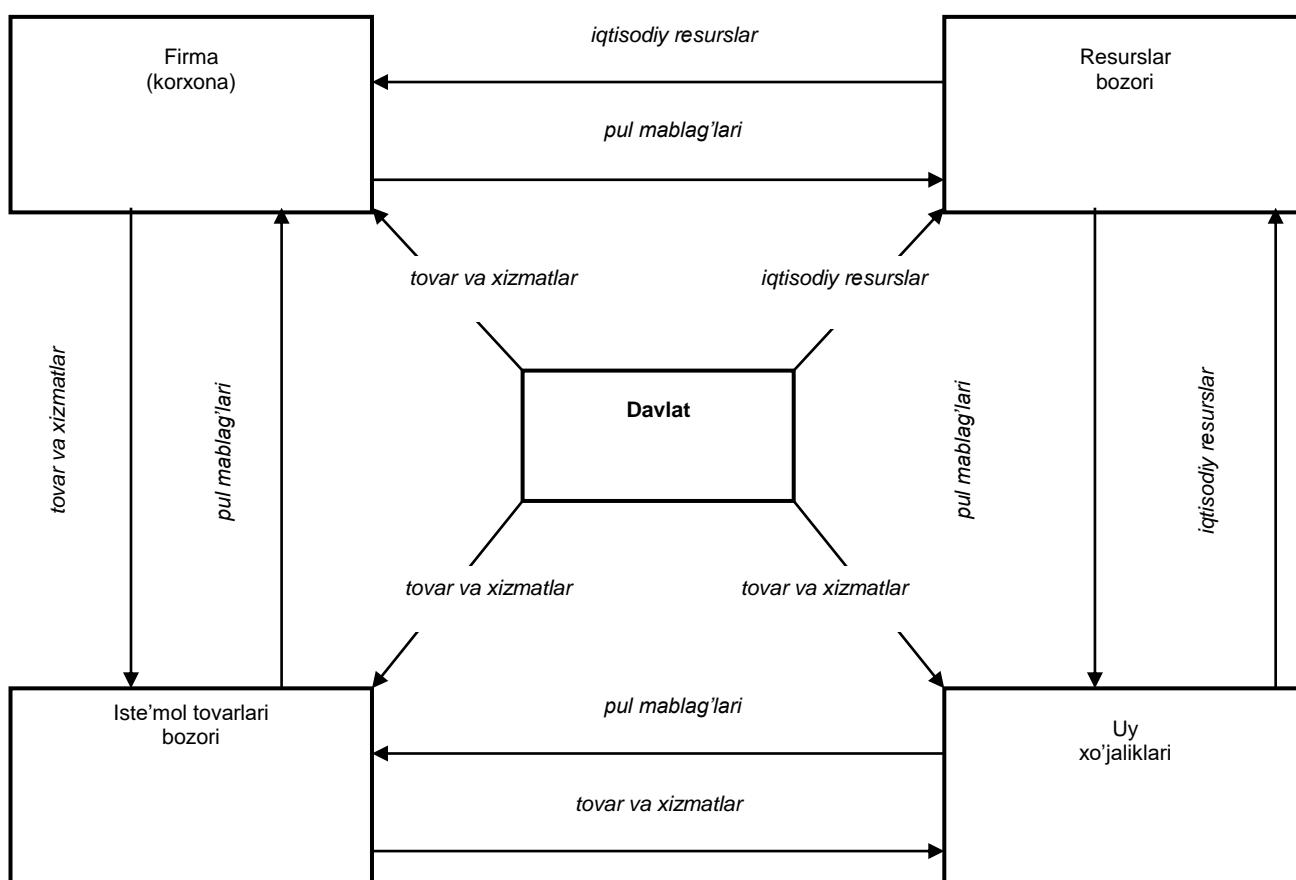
Firma
(korxona)

iqtisodiy resurslar

Resurslar
bozori

pul mablag'lari

tovar va xizmatlar

iqtisodiy resurslar

tovar va xizmatlar

pul mablag'lari

Davlat

pul mablag'lari

iqtisodiy resurslar

tovar va xizmatlar

tovar va xizmatlar

Iste'mol tovarlari
bozori

pul mablag'lari

Uy
xo'jaliklari

tovar va xizmatlar